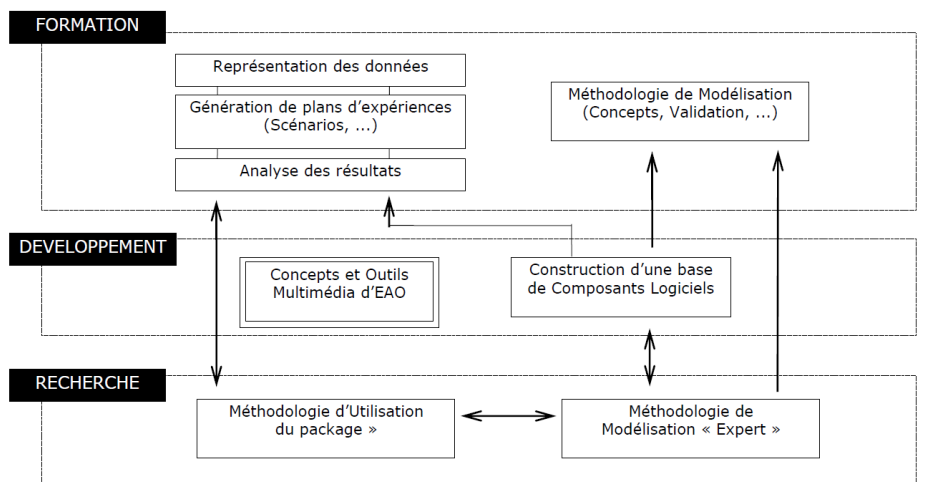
FORMATION

Représentation des données

Génération de plans d'expériences (Scénarios, ...)

Analyse des résultats

Méthodologie de Modélisation (Concepts, Validation, ...)

DEVELOPPEMENT

Concepts et Outils Multimédia d'EAO

Construction d'une base de Composants Logiciels

RECHERCHE

Méthodologie d'Utilisation du package »

Méthodologie de Modélisation « Expert »